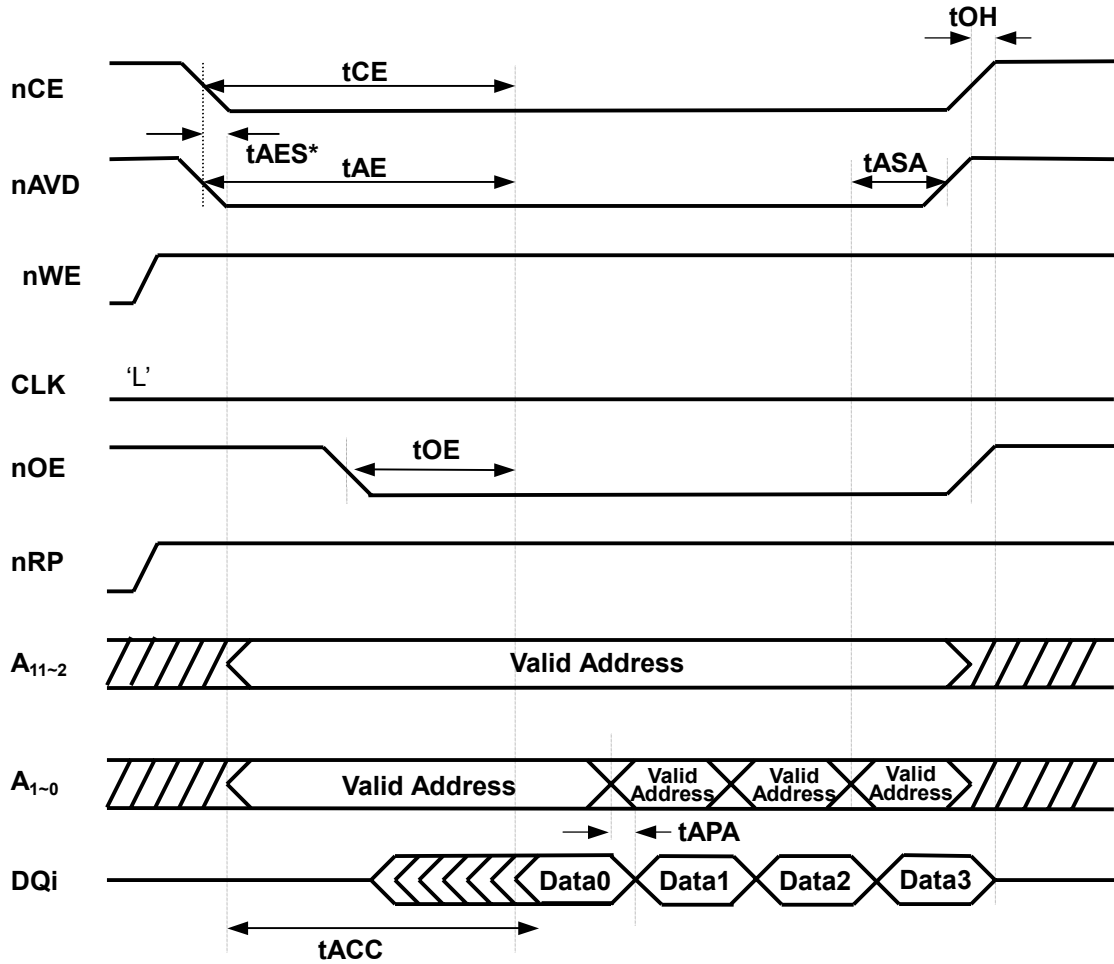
tOH

nCE

tCE

tAES*

nAVD

tAE

tASA

nWE

CLK

'L'

nOE

tOE

nRP

$A_{11\sim2}$

Valid Address

$A_{1\sim0}$

Valid Address

Valid Address

Valid Address

Valid Address

tAPA

DQi

Data0

Data1

Data2

Data3

tACC